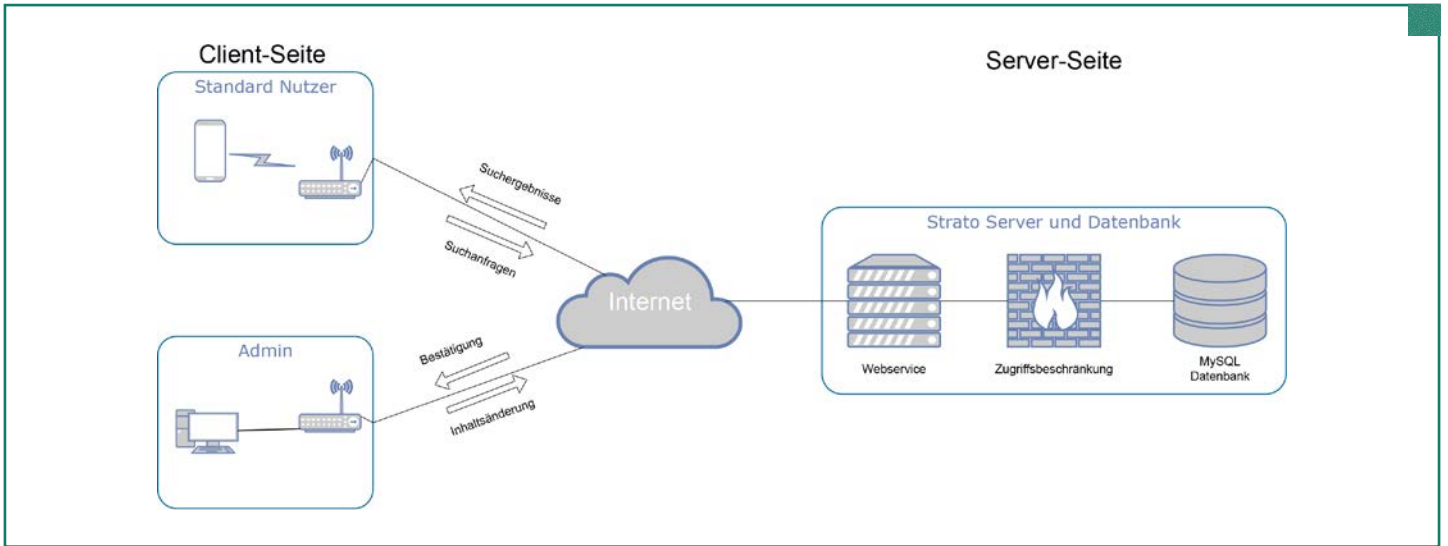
Client-Seite

Server-Seite

Standard Nutzer

Suchergebnisse

Suchanfragen

Strato Server und Datenbank

Internet

Webservice

Zugriffsbeschränkung

MySQL Datenbank

Admin

Bestätigung

Inhaltsänderung